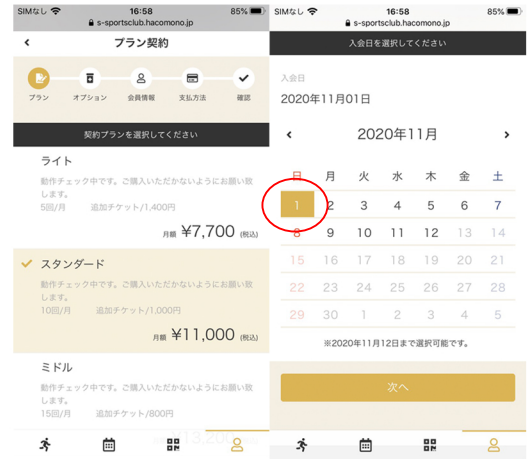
SIMなし 16:58 85%
s-sportsclub.hacomono.jp

プラン契約

プラン オプション 会員情報 支払方法 確認

契約プランを選択してください

ライト
動作チェック中です。ご購入いただかないようにお願い致します。
5回/月 追加チケット/1,400円
月額 ¥7,700 (税込)

スタンダード
動作チェック中です。ご購入いただかないようにお願い致します。
10回/月 追加チケット/1,000円
月額 ¥11,000 (税込)

ミドル
動作チェック中です。ご購入いただかないようにお願い致します。
15回/月 追加チケット/800円
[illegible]

SIMなし 16:58 85%
s-sportsclub.hacomono.jp

入会日を選択してください

入会日
2020年11月01日

2020年11月

| 日 | 月 | 火 | 水 | 木 | 金 | 土 |
|---|---|---|---|---|---|---|
| 1 | 2 | 3 | 4 | 5 | 6 | 7 |
| 8 | 9 | 10 | 11 | 12 | 13 | 14 |
| 15 | 16 | 17 | 18 | 19 | 20 | 21 |
| 22 | 23 | 24 | 25 | 26 | 27 | 28 |
| 29 | 30 | 1 | 2 | 3 | 4 | 5 |

※2020年11月12日まで選択可能です。

次へ